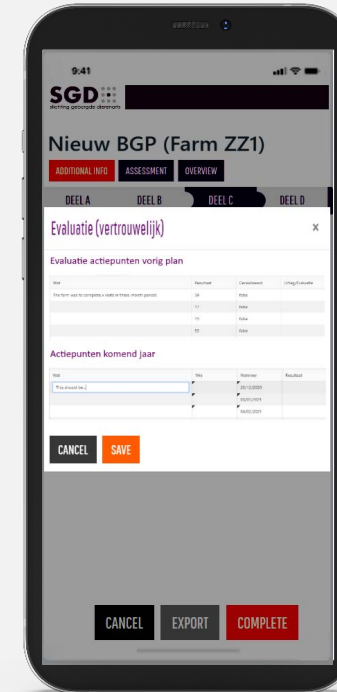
9:41

SGD
stichting gezonde dieren

Nieuw BGP (Farm ZZ1)

ADDITIONAL INFO ASSESSMENT OVERVIEW

DEEL A DEEL B DEEL C DEEL D

Evaluatie (vertrouwelijk)

x

Evaluatie actiepunten vorig plan

| Wat | Resultaat | Gerealiseerd | Uitleg/Evaluatie |
|---|---|---|---|
| The farm was to complete a (valid or three month period) | 10 | false | |
| | 11 | false | |
| | 12 | false | |
| | 13 | false | |

Actiepunten komend jaar

| Wat | Wie | Wanneer | Resultaat |
|---|---|---|---|
| This should be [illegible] | | 20/12/2020 | |
| | | 05/01/2021 | |
| | | 06/02/2021 | |

CANCEL SAVE

CANCEL EXPORT COMPLETE